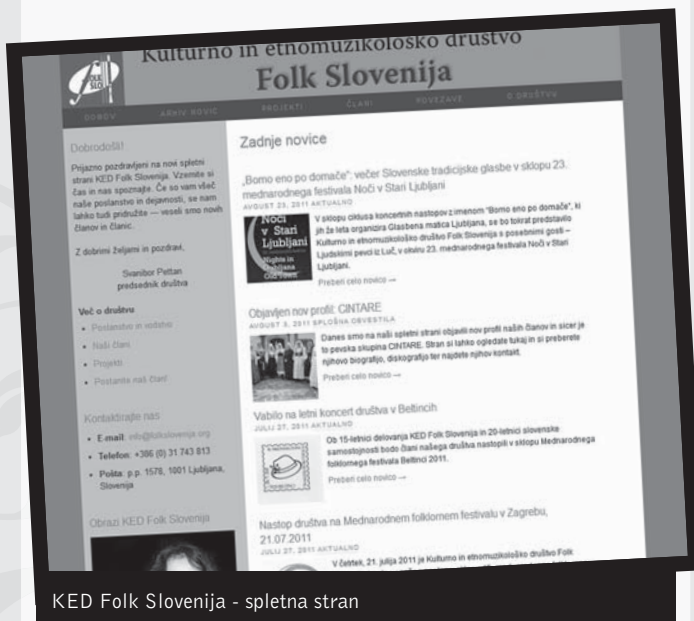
Kulturno in etnomuzikološko društvo
Folk Slovenija

DOMOV ARHIV NOVIC PROJEKTI ČLANI POVEZAVE O DRUŠTVU

Dobrodošli!

Prijazno pozdravljeni na novi spletni strani KED Folk Slovenija. Vzemite si čas in nas spoznajte. Če so vam všeč naše poslanstvo in dejavnosti, se nam lahko tudi pridružite — veseli smo novih članov in članic.

Z dobrimi željami in pozdravi,

Svanibor Pettan
predsednik društva

Več o društvu

- Poslanstvo in vodstvo
- Naši člani
- Projekti
- Postanite naš član!

Kontaktirajte nas

- E-mail: info@folkslovenija.org
- Telefon: +386 (0) 31 743 813
- Pošta: p.p. 1578, 1001 Ljubljana, Slovenija

Obrazi KED Folk Slovenija

Zadnje novice

„Bomo eno po domače": večer Slovenske tradicijske glasbe v sklopu 23. mednarodnega festivala Noči v Stari Ljubljani

AVGUST 23, 2011 AKTUALNO

Noči v Stari Ljubljani Nights in Ljubljana Old Town

V sklopu cikla koncertnih nastopov z imenom "Bomo eno po domače", ki jih že leta organizira Glasbena matica Ljubljana, se bo tokrat predstavilo Kulturno in etnomuzikološko društvo Folk Slovenija s posebnimi gosti – Ljudskimi pevci iz Luč, v okviru 23. mednarodnega festivala Noči v Stari Ljubljani.

Preberi celo novico →

Objavljen nov profil: CINTARE

AVGUST 3, 2011 SPLOŠNA OBVESTILA

Danes smo na naši spletni strani objavili nov profil naših članov in sicer je to pevska skupina CINTARE. Stran si lahko ogledate tukaj in si preberete njihovo biografijo, diskografijo ter najdete njihov kontakt.

Preberi celo novico →

Vabilo na letni koncert društva v Beltincih

JULIJ 27, 2011 AKTUALNO

Ob 15-letnici delovanja KED Folk Slovenija in 20-letnici slovenske samostojnosti bodo člani našega društva nastopili v sklopu Mednarodnega folklornega festivala Beltinci 2011.

Preberi celo novico →

Nastop društva na Mednarodnem folklornem festivalu v Zagrebu, 21.07.2011

JULIJ 27, 2011 AKTUALNO

V četrtek, 21. julija 2011 je Kulturno in etnomuzikološko društvo Folk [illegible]

KED Folk Slovenija - spletna stran